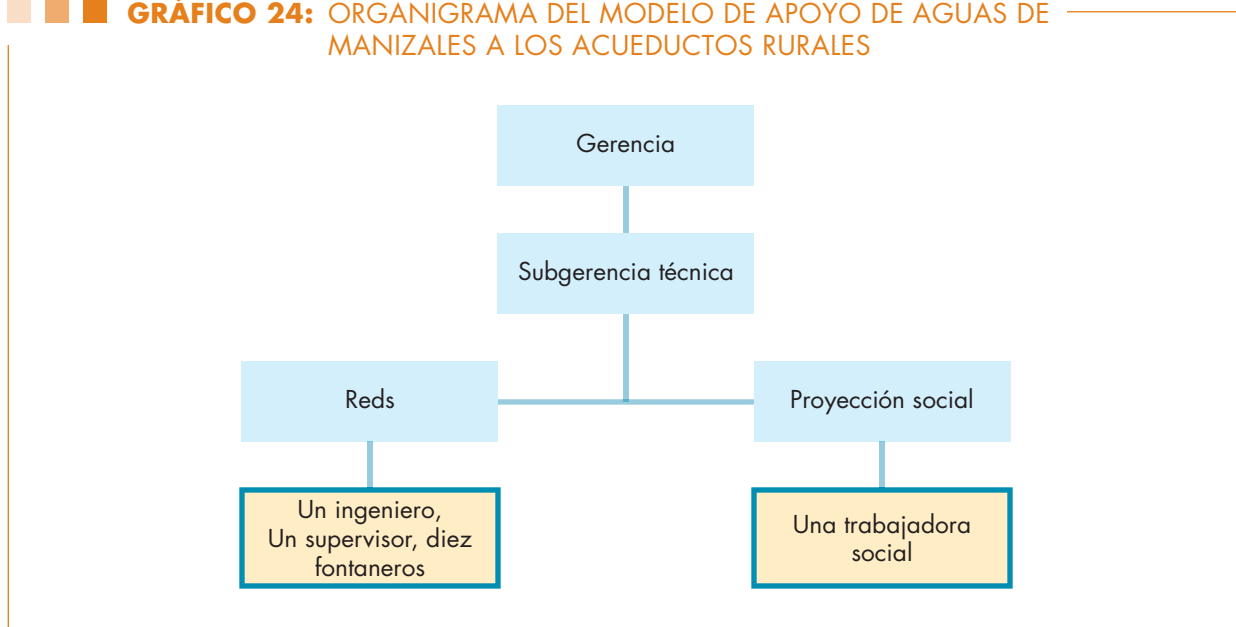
GRÁFICO 24: ORGANIGRAMA DEL MODELO DE APOYO DE AGUAS DE MANIZALES A LOS ACUEDUCTOS RURALES

Gerencia

Subgerencia técnica

Reds

Proyección social

Un ingeniero, Un supervisor, diez fontaneros

Una trabajadora social